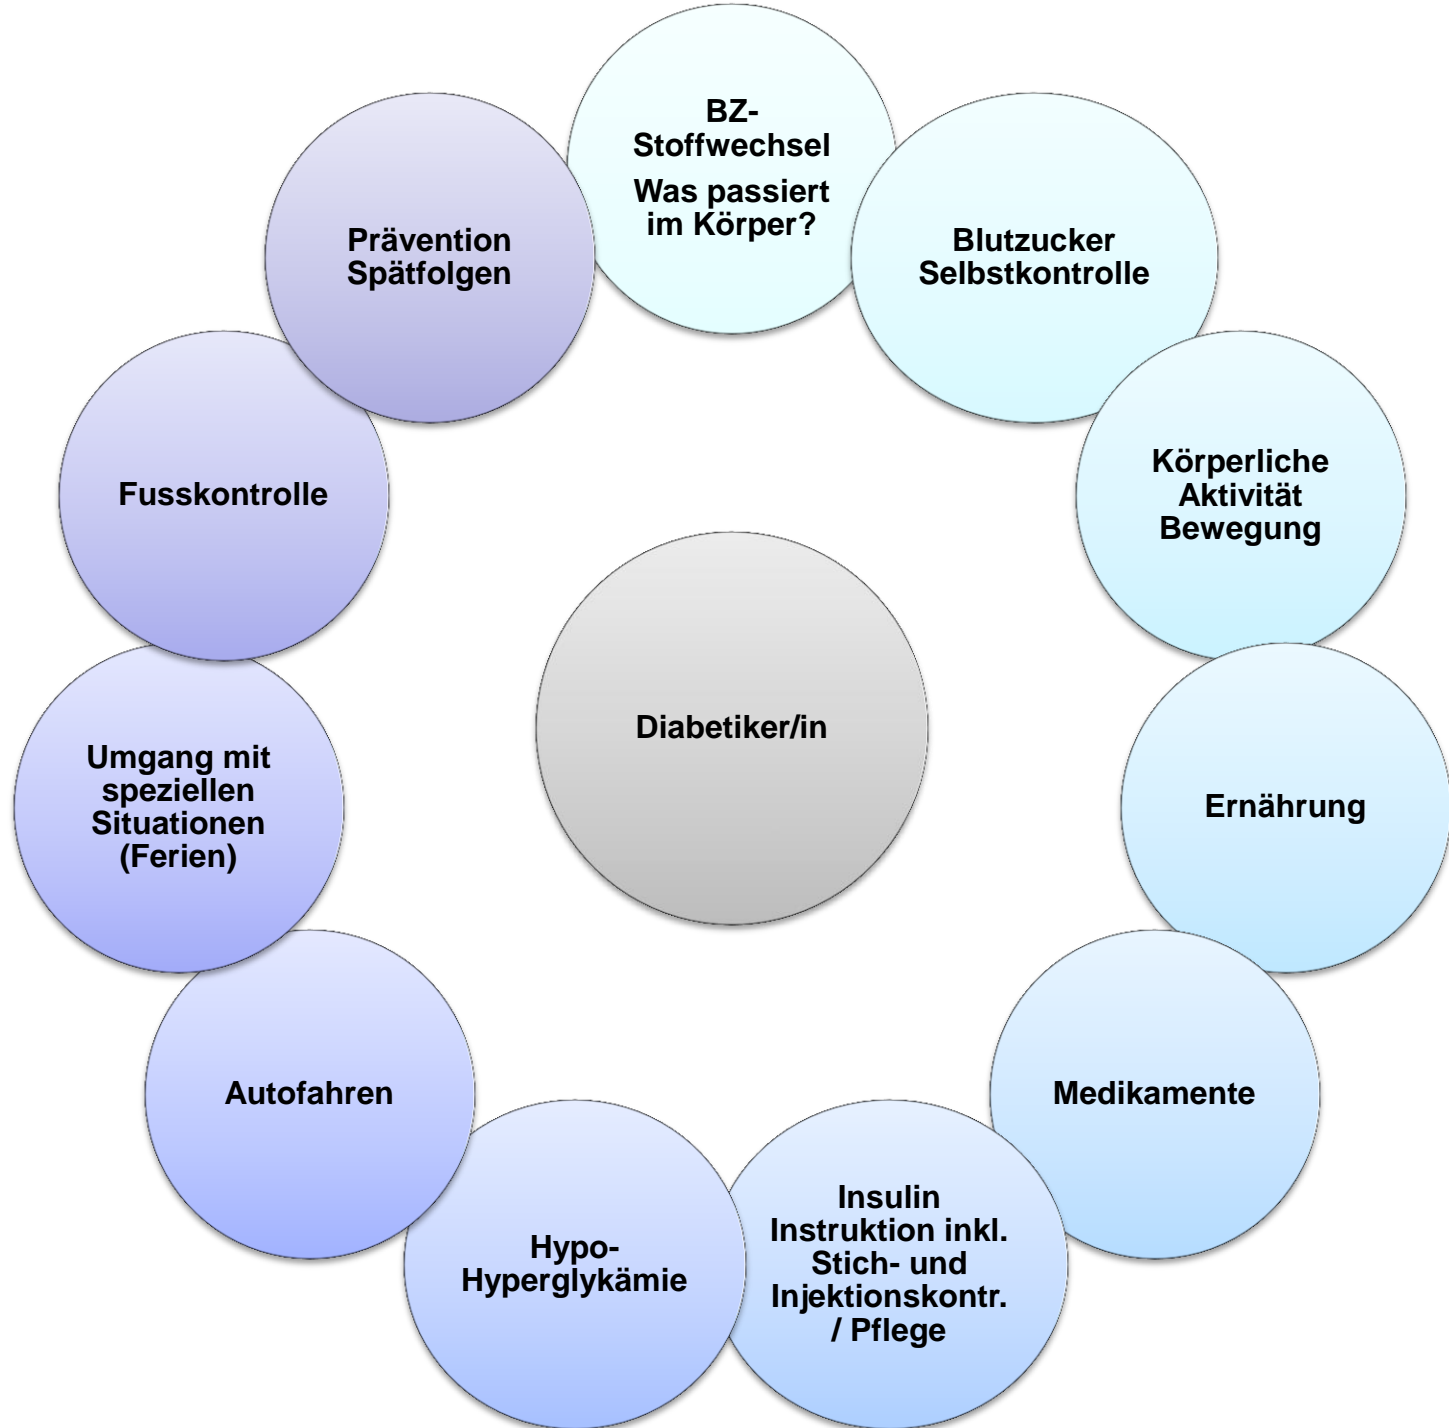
Diabetiker/in

BZ-Stoffwechsel
Was passiert im Körper?

Blutzucker Selbstkontrolle

Körperliche Aktivität Bewegung

Ernährung

Medikamente

Insulin Instruktion inkl. Stich- und Injektionskontr. / Pflege

Hypo-Hyperglykämie

Autofahren

Umgang mit speziellen Situationen (Ferien)

Fusskontrolle

Prävention Spätfolgen